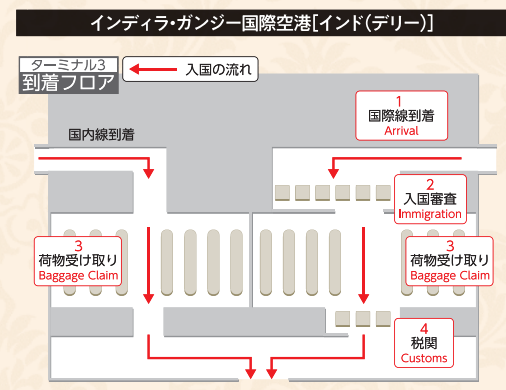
インディラ・ガンジー国際空港[インド(デリー)]

ターミナル3
到着フロア

入国の流れ

1
国際線到着
Arrival

国内線到着

2
入国審査
Immigration

3
荷物受け取り
Baggage Claim

3
荷物受け取り
Baggage Claim

4
税関
Customs